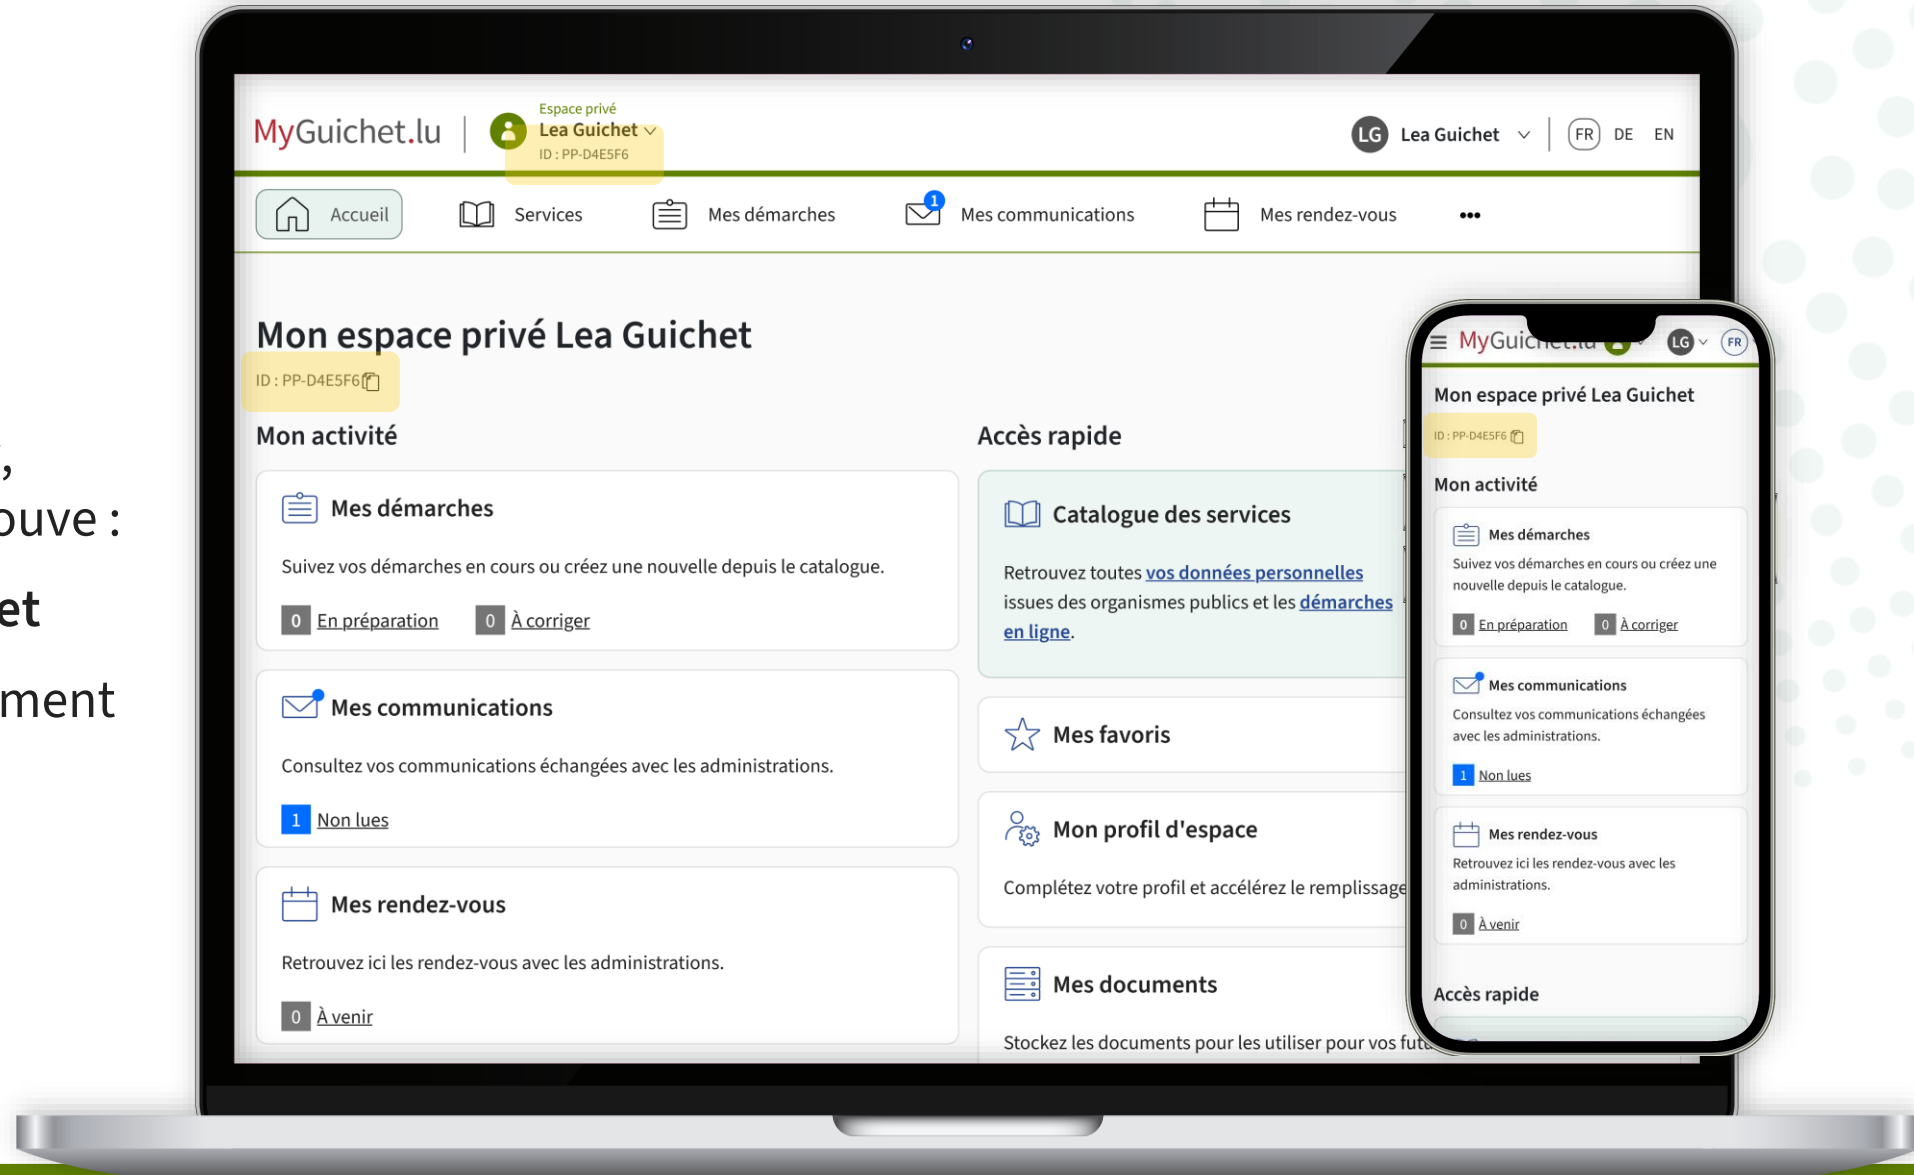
,
ouve :
et
ment

MyGuichet.lu
Espace privé
Lea Guichet
ID : PP-D4E5F6
LG Lea Guichet
FR DE EN

Accueil
Services
Mes démarches
1
Mes communications
Mes rendez-vous
•••

Mon espace privé Lea Guichet
ID : PP-D4E5F6

Mon activité

Mes démarches
Suivez vos démarches en cours ou créez une nouvelle depuis le catalogue.
0 En préparation
0 À corriger

Mes communications
Consultez vos communications échangées avec les administrations.
1 Non lues

Mes rendez-vous
Retrouvez ici les rendez-vous avec les administrations.
0 À venir

Accès rapide

Catalogue des services
Retrouvez toutes vos données personnelles issues des organismes publics et les démarches en ligne.

Mes favoris

Mon profil d'espace
Complétez votre profil et accélérez le remplissage

Mes documents
Stockez les documents pour les utiliser pour vos futu

MyGuichet.lu
LG FR
Mon espace privé Lea Guichet
ID : PP-D4E5F6
Mon activité
Mes démarches
Suivez vos démarches en cours ou créez une nouvelle depuis le catalogue.
0 En préparation
0 À corriger
Mes communications
Consultez vos communications échangées avec les administrations.
1 Non lues
Mes rendez-vous
Retrouvez ici les rendez-vous avec les administrations.
0 À venir
Accès rapide